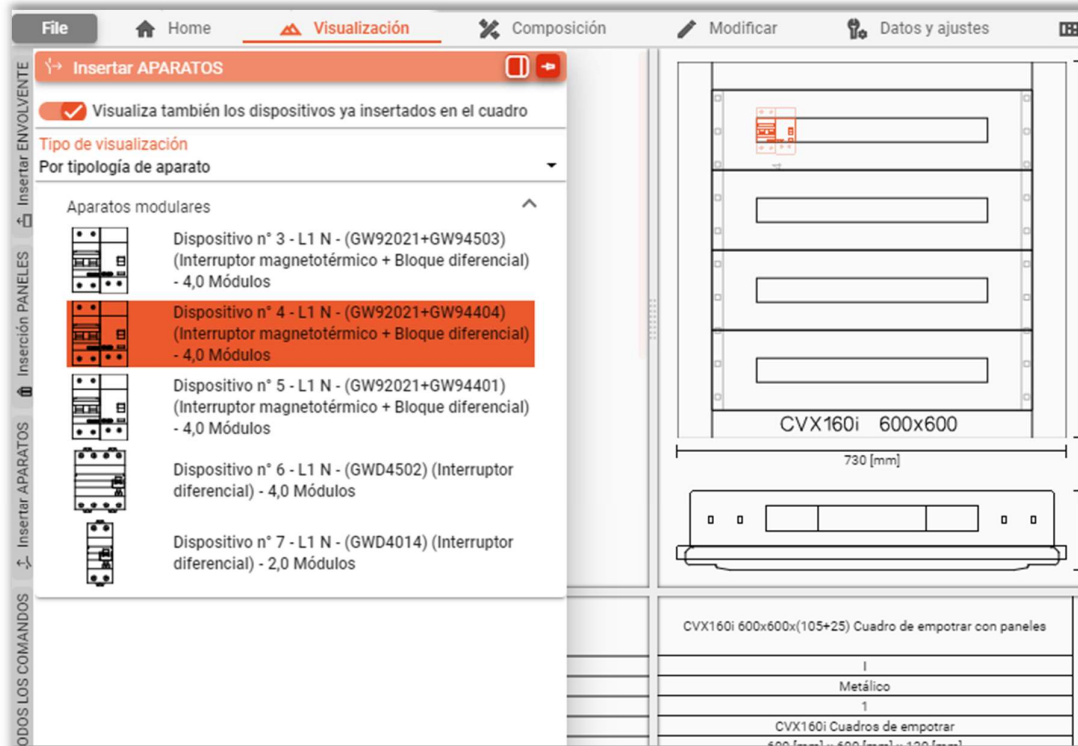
File Home Visualización Composición Modificar Datos y ajustes

Insertar ENVOLVENTE
Inserción PANELES
Insertar APARATOS
TODOS LOS COMANDOS

Insertar APARATOS

Visualiza también los dispositivos ya insertados en el cuadro

Tipo de visualización
Por tipología de aparato

Aparatos modulares

Dispositivo n° 3 - L1 N - (GW92021+GW94503) (Interruptor magnetotérmico + Bloque diferencial) - 4,0 Módulos

Dispositivo n° 4 - L1 N - (GW92021+GW94404) (Interruptor magnetotérmico + Bloque diferencial) - 4,0 Módulos

Dispositivo n° 5 - L1 N - (GW92021+GW94401) (Interruptor magnetotérmico + Bloque diferencial) - 4,0 Módulos

Dispositivo n° 6 - L1 N - (GWD4502) (Interruptor diferencial) - 4,0 Módulos

Dispositivo n° 7 - L1 N - (GWD4014) (Interruptor diferencial) - 2,0 Módulos

CVX160i 600x600

730 [mm]

CVX160i 600x600x(105+25) Cuadro de empotrar con paneles

I

Metálico

1

CVX160i Cuadros de empotrar

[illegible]